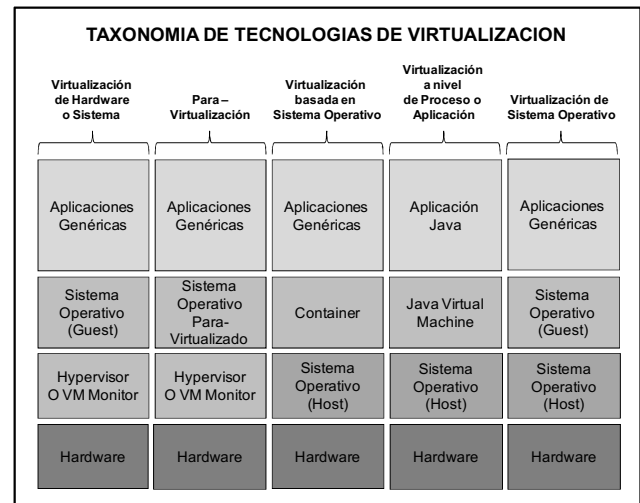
TAXONOMIA DE TECNOLOGIAS DE VIRTUALIZACION

| Virtualización de Hardware o Sistema | Para – Virtualización | Virtualización basada en Sistema Operativo | Virtualización a nivel de Proceso o Aplicación | Virtualización de Sistema Operativo |
|---|---|---|---|---|
| Aplicaciones Genéricas | Aplicaciones Genéricas | Aplicaciones Genéricas | Aplicación Java | Aplicaciones Genéricas |
| Sistema Operativo (Guest) | Sistema Operativo Para-Virtualizado | Container | Java Virtual Machine | Sistema Operativo (Guest) |
| Hypervisor O VM Monitor | Hypervisor O VM Monitor | Sistema Operativo (Host) | Sistema Operativo (Host) | Sistema Operativo (Host) |
| Hardware | Hardware | Hardware | Hardware | Hardware |